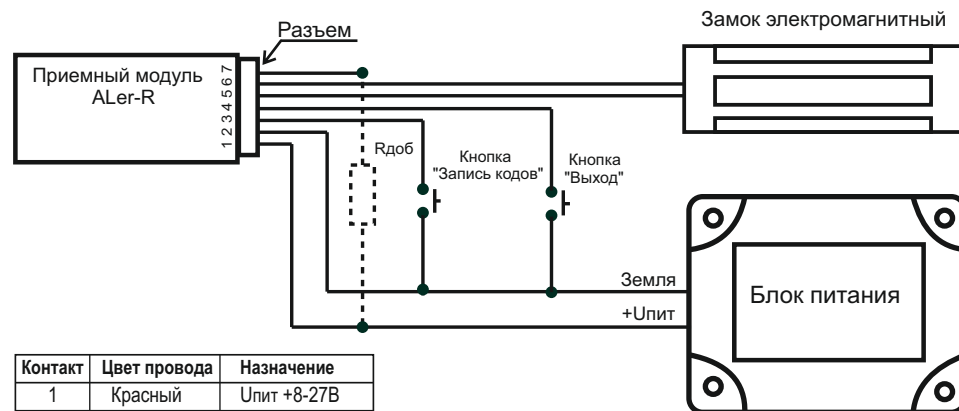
Разъем

Замок электромагнитный

Приемный модуль
ALer-R

1 2 3 4 5 6 7

Rдоб

Кнопка
"Запись кодов"

Кнопка
"Выход"

Земля

+Uпит

Блок питания

| Контакт | Цвет провода | Назначение |
|---|---|---|
| 1 | Красный | Uпит +8-27В |